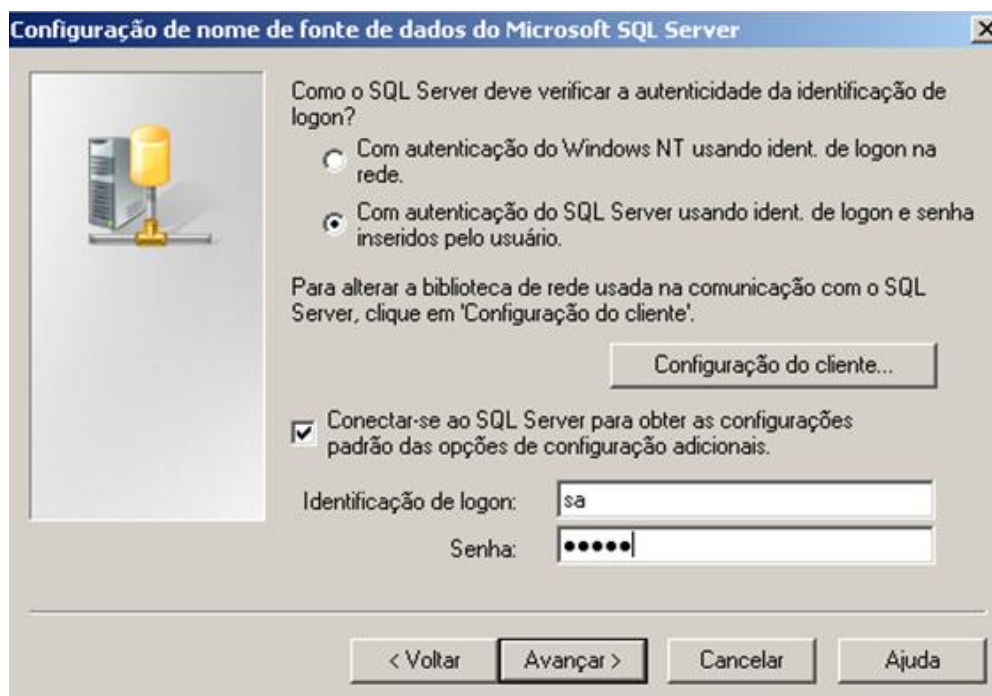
Configuração de nome de fonte de dados do Microsoft SQL Server

Como o SQL Server deve verificar a autenticidade da identificação de logon?

Com autenticação do Windows NT usando ident. de logon na rede.

Com autenticação do SQL Server usando ident. de logon e senha inseridos pelo usuário.

Para alterar a biblioteca de rede usada na comunicação com o SQL Server, clique em 'Configuração do cliente'.

Configuração do cliente...

Conectar-se ao SQL Server para obter as configurações padrão das opções de configuração adicionais.

Identificação de logon: sa

Senha: •••••

< Voltar | Avançar > | Cancelar | Ajuda